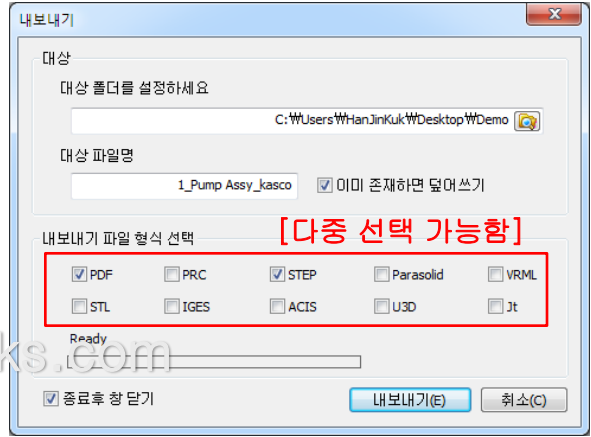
내보내기

대상

대상 폴더를 설정하세요

C:₩Users₩HanJinKuk₩Desktop₩Demo

대상 파일명

1_Pump Assy_kasco

이미 존재하면 덮어쓰기

내보내기 파일 형식 선택

[다중 선택 가능함]

PDF
PRC
STEP
Parasolid
VRML
STL
IGES
ACIS
U3D
Jt

Ready

ks.com

종료후 창 닫기

내보내기(E)
취소(C)